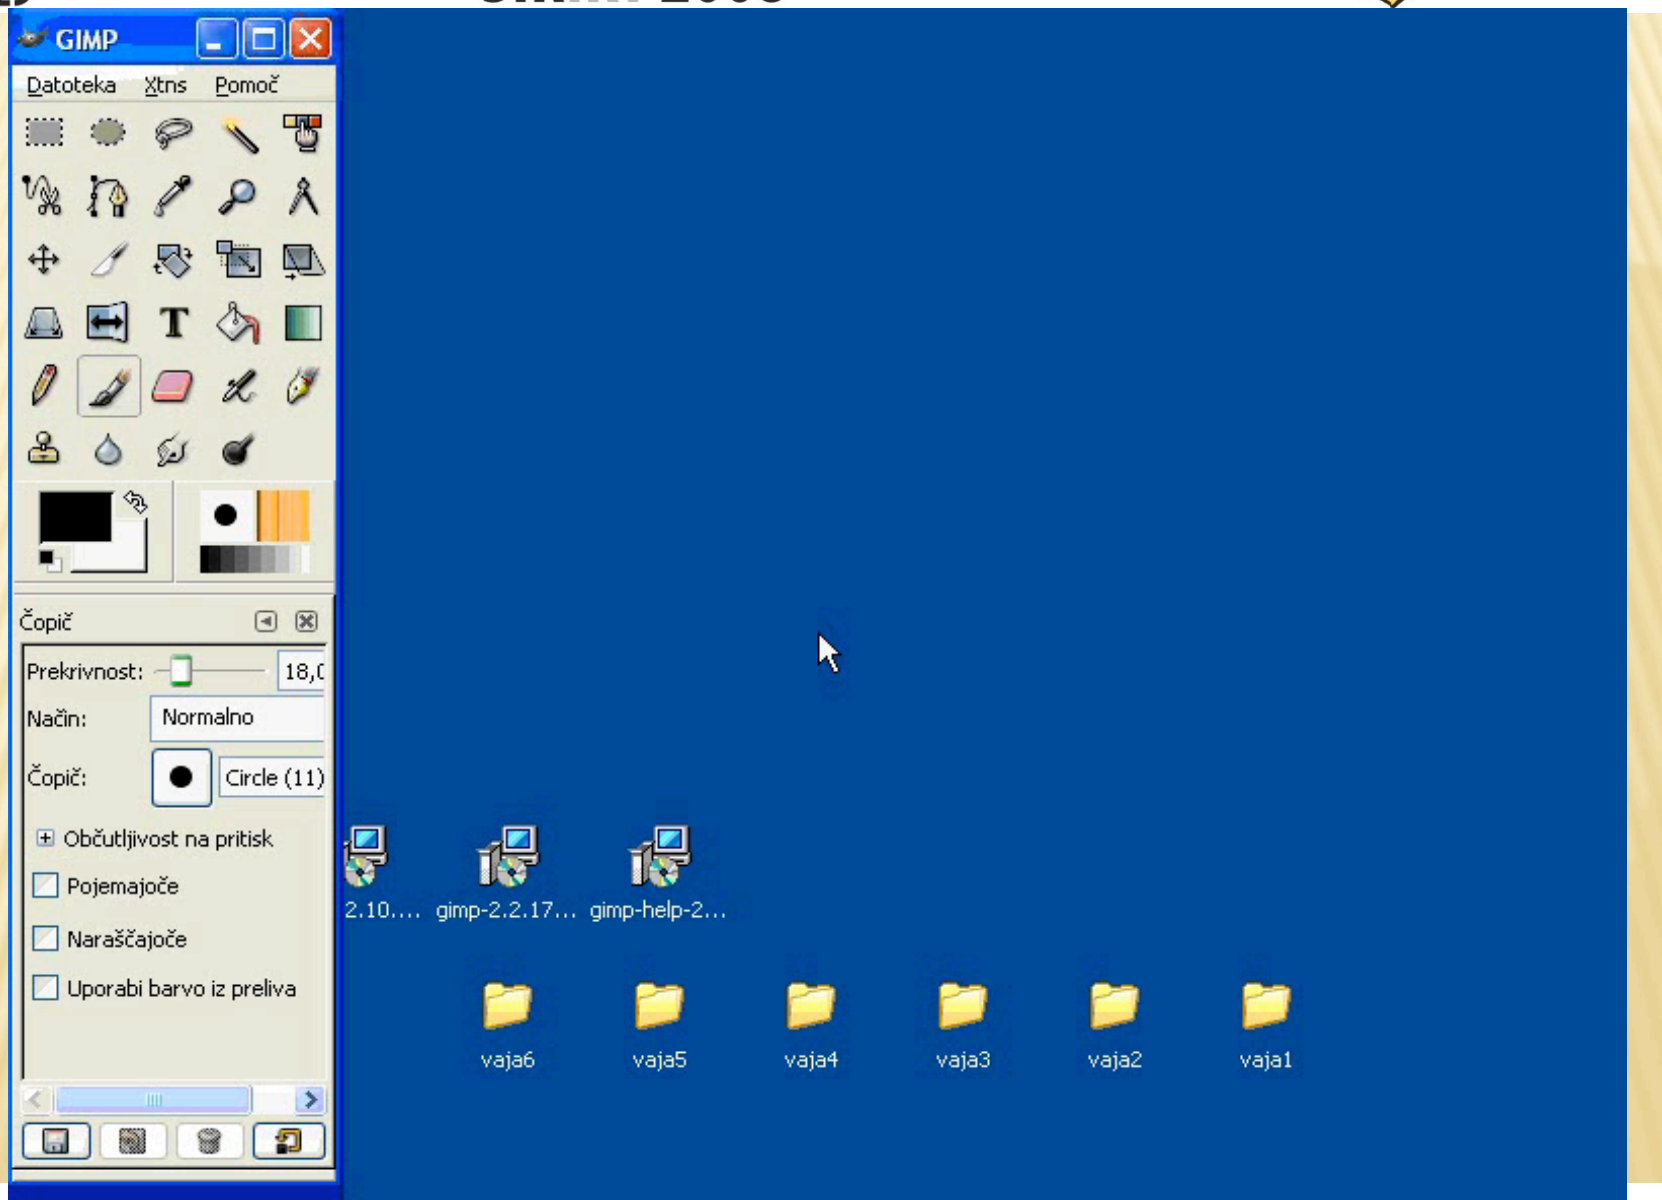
GIMP

Datoteka Xtns Pomoč

Čopič

Prekrivnost: 18,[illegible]

Način: Normalno

Čopič: Circle (11)

Občutljivost na pritisk

Pojemajoče

Naraščajoče

Uporabi barvo iz preliva

2.10.... gimp-2.2.17... gimp-help-2...

vaja6 vaja5 vaja4 vaja3 vaja2 vaja1